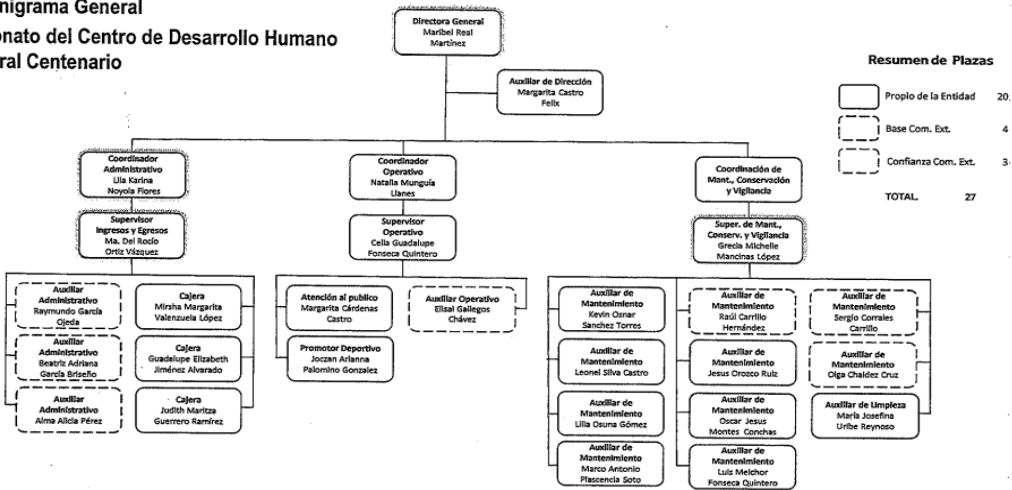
nigrama General
onato del Centro de Desarrollo Humano
ral Centenario

Directora General
Maribel Real Martínez

Auxiliar de Dirección
Margarita Castro Felix

Resumen de Plazas

Propio de la Entidad 20

Base Com. Ext. 4

Confianza Com. Ext. 3

TOTAL. 27

Coordinador Administrativo
Lila Karina Noyola Flores

Supervisor Ingresos y Egresos
Ma. Del Rocío Ortiz Vázquez

Auxiliar Administrativo
Raymundo García Ojeda

Auxiliar Administrativo
Beatriz Adriana García Briseño

Auxiliar Administrativo
Alma Alicia Pérez

Cajera
Mirsha Margarita Valenzuela López

Cajera
Guadalupe Elizabeth Jiménez Alvarado

Cajera
Judith Maritza Guerrero Ramírez

Coordinador Operativo
Natalia Munguía Llanes

Supervisor Operativo
Celia Guadalupe Fonseca Quintero

Atención al publico
Margarita Cárdenas Castro

Auxiliar Operativo
Elisal Gallegos Chávez

Promotor Deportivo
Joczan Arianna Palomino Gonzalez

Coordinación de Mant., Conservación y Vigilancia

Super. de Mant., Conserv. y Vigilancia
Grecia Michelle Mancinas López

Auxiliar de Mantenimiento
Kevin Osnar Sanchez Torres

Auxiliar de Mantenimiento
Leonel Silva Castro

Auxiliar de Mantenimiento
Lilia Osuna Gómez

Auxiliar de Mantenimiento
Marco Antonio Plascencia Soto

Auxiliar de Mantenimiento
Raúl Carrillo Hernández

Auxiliar de Mantenimiento
Jesus Orozco Ruiz

Auxiliar de Mantenimiento
Oscar Jesus Montes Conchas

Auxiliar de Mantenimiento
Luis Melchor Fonseca Quintero

Auxiliar de Mantenimiento
Sergio Corrales Carrillo

Auxiliar de Mantenimiento
Olga Chaidez Cruz

Auxiliar de Limpieza
María Josefina Uribe Reynoso